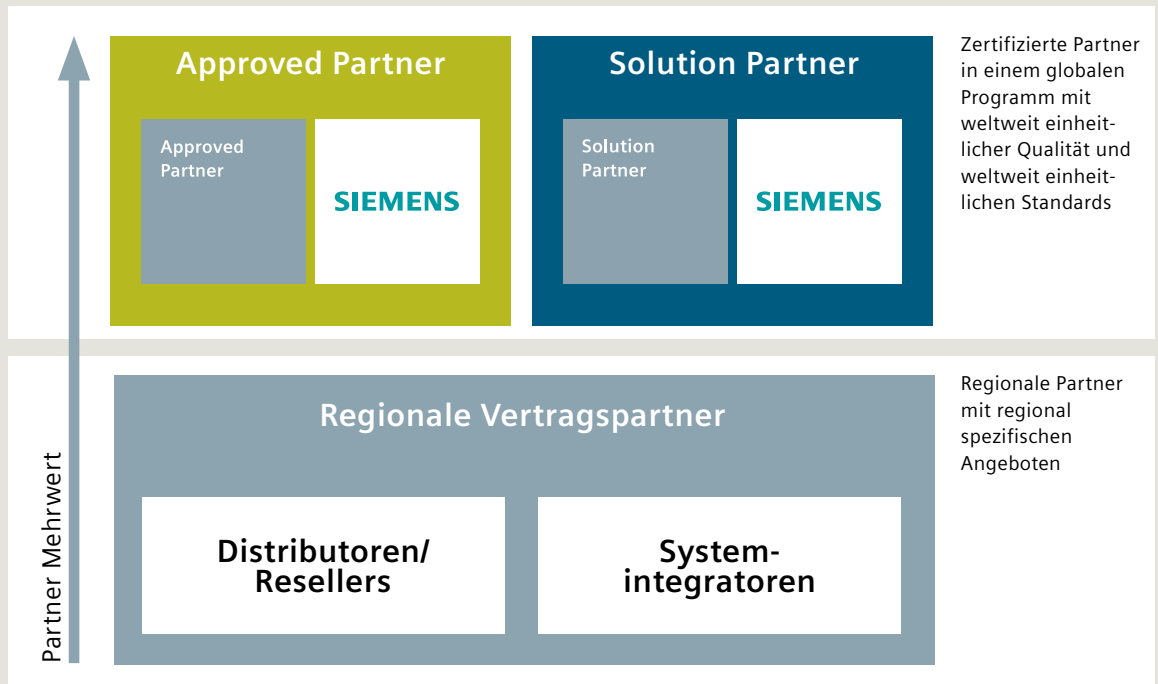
Approved Partner

Approved Partner

SIEMENS

Solution Partner

Solution Partner

SIEMENS

Zertifizierte Partner in einem globalen Programm mit weltweit einheitlicher Qualität und weltweit einheitlichen Standards

Regionale Vertragspartner

Distributoren/ Resellers

Systemintegratoren

Regionale Partner mit regional spezifischen Angeboten

Partner Mehrwert